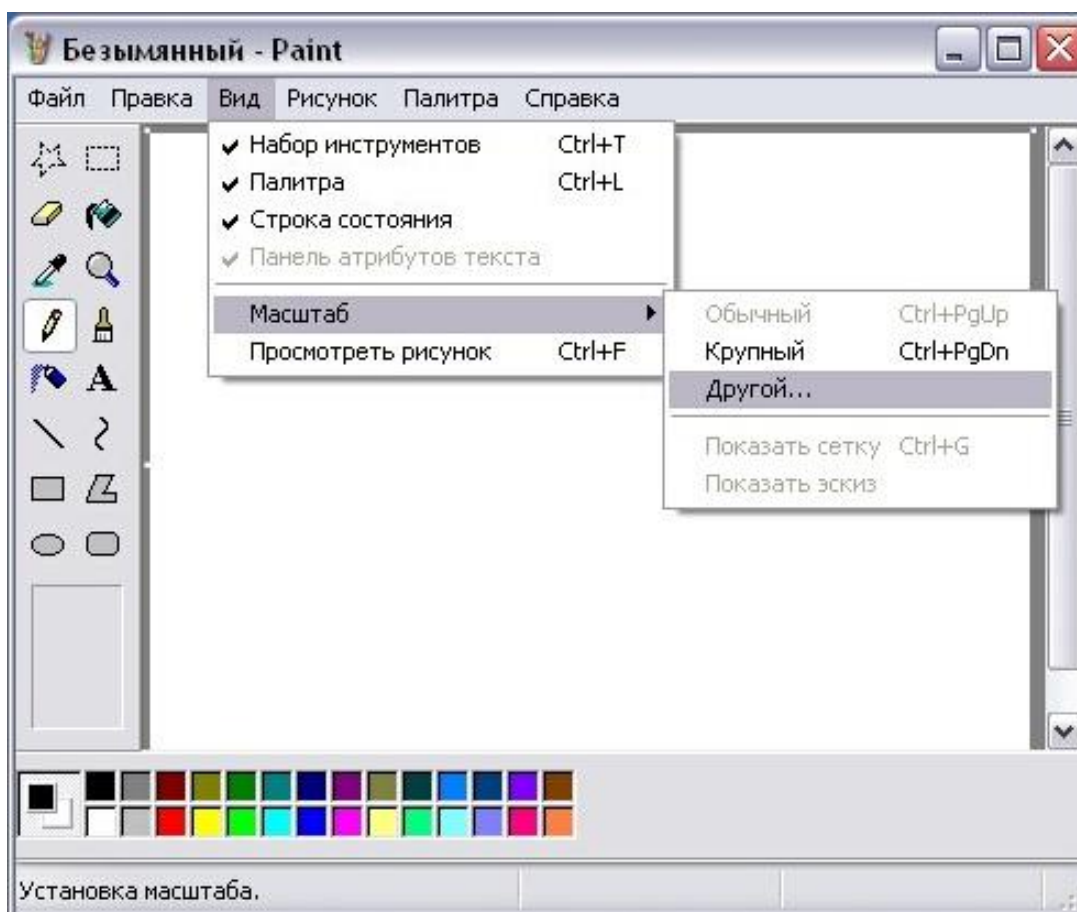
Безымянный - Paint

Файл Правка Вид Рисунок Палитра Справка

✔ Набор инструментов Ctrl+T
✔ Палитра Ctrl+L
✔ Строка состояния
✔ Панель атрибутов текста

Масштаб
Просмотреть рисунок Ctrl+F

Обычный Ctrl+PgUp
Крупный Ctrl+PgDn
Другой...

Показать сетку Ctrl+G
Показать эскиз

A

Установка масштаба.